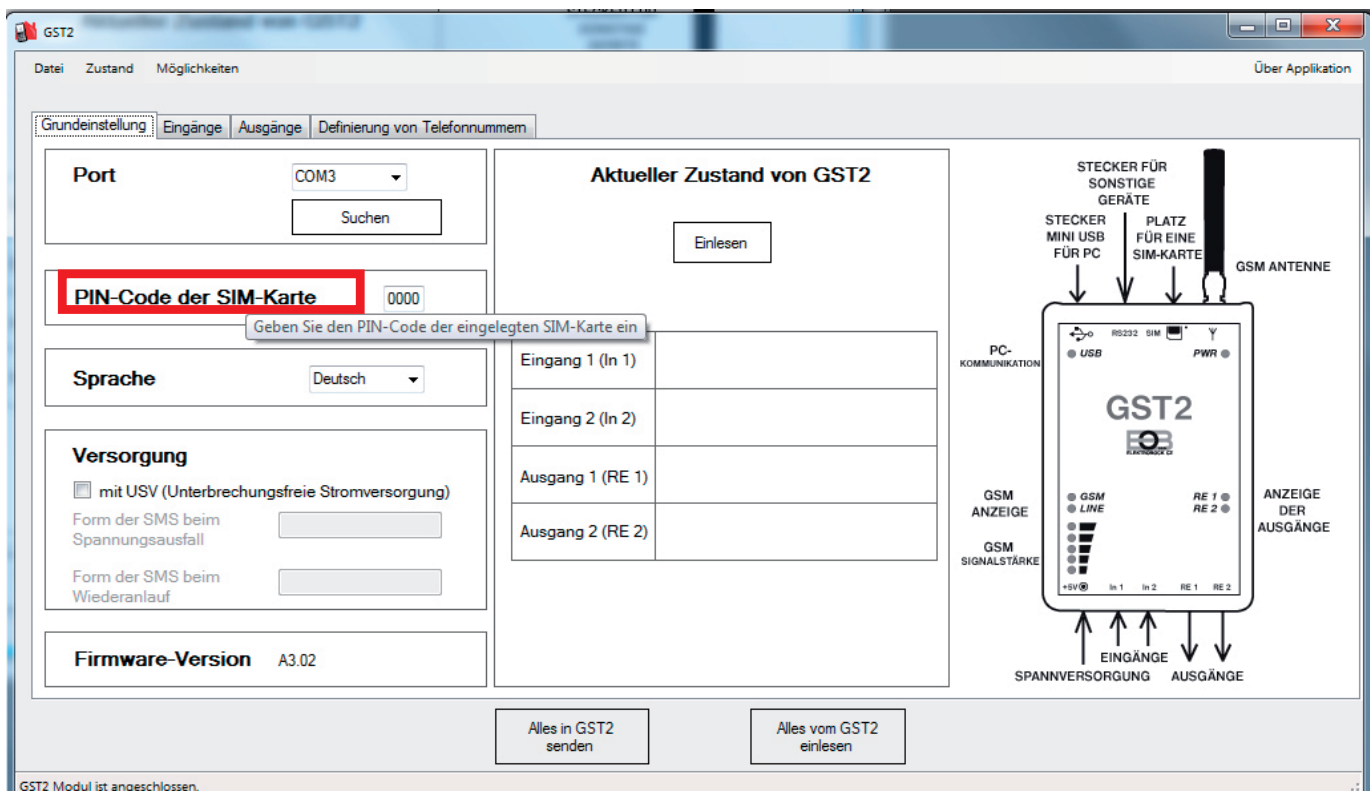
GST2

Datei Zustand Möglichkeiten

Über Applikation

Grundeinstellung | Eingänge | Ausgänge | Definierung von Telefonnummern

Port
COM3
Suchen

PIN-Code der SIM-Karte
0000
Geben Sie den PIN-Code der eingelegten SIM-Karte ein

Sprache
Deutsch

Versorgung
mit USV (Unterbrechungsfreie Stromversorgung)
Form der SMS beim Spannungsausfall
Form der SMS beim Wiederanlauf

Firmware-Version A3.02

Aktueller Zustand von GST2

Einlesen

| Eingang 1 (In 1) | |
|---|---|
| Eingang 2 (In 2) | |
| Ausgang 1 (RE 1) | |
| Ausgang 2 (RE 2) | |

STECKER FÜR SONSTIGE GERÄTE
STECKER MINI USB FÜR PC
PLATZ FÜR EINE SIM-KARTE
GSM ANTENNE
PC-KOMMUNIKATION
USB
RS232 SIM
PWR
GST2
ELEKTRONIK CI
GSM ANZEIGE
GSM
LINE
RE 1
RE 2
ANZEIGE DER AUSGÄNGE
GSM SIGNALSTÄRKE
+5V In 1 In 2 RE 1 RE 2
EINGÄNGE
SPANNVERSORGUNG AUSGÄNGE

Alles in GST2 senden
Alles vom GST2 einlesen

GST2 Modul ist angeschlossen.